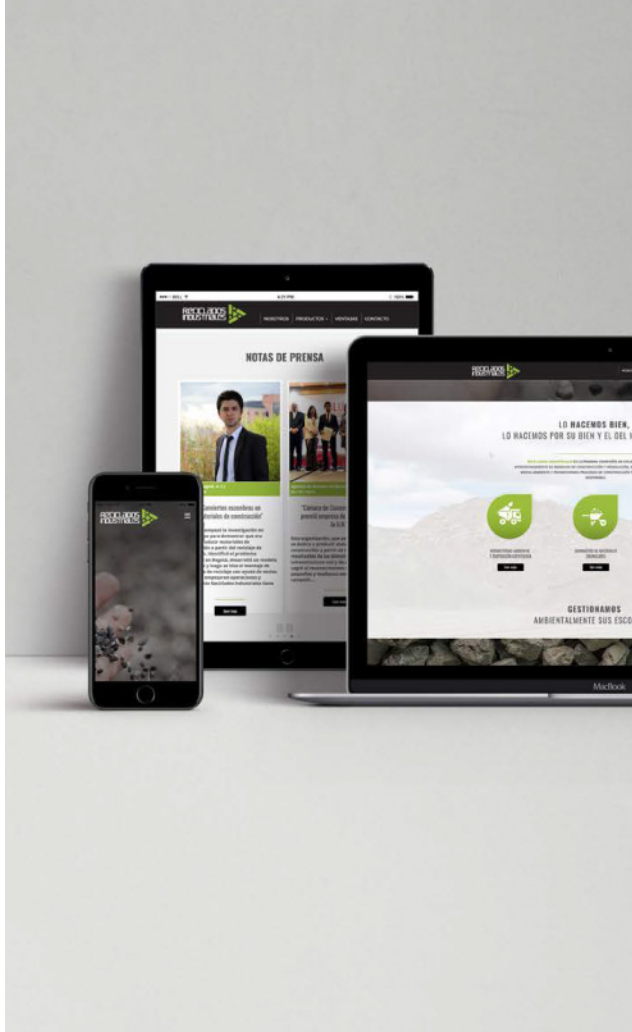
RECICLADOS INDUSTRIALES

NOSOTROS PRODUCTOS VENTAJAS CONTACTO

NOTAS DE PRENSA

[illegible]

RECICLADOS INDUSTRIALES

RECICLADOS INDUSTRIALES

LO HACEMOS BIEN, LO HACEMOS POR SU BIEN Y EL DEL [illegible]

GESTIONAMOS AMBIENTALMENTE SUS ESCO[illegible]

MacBook